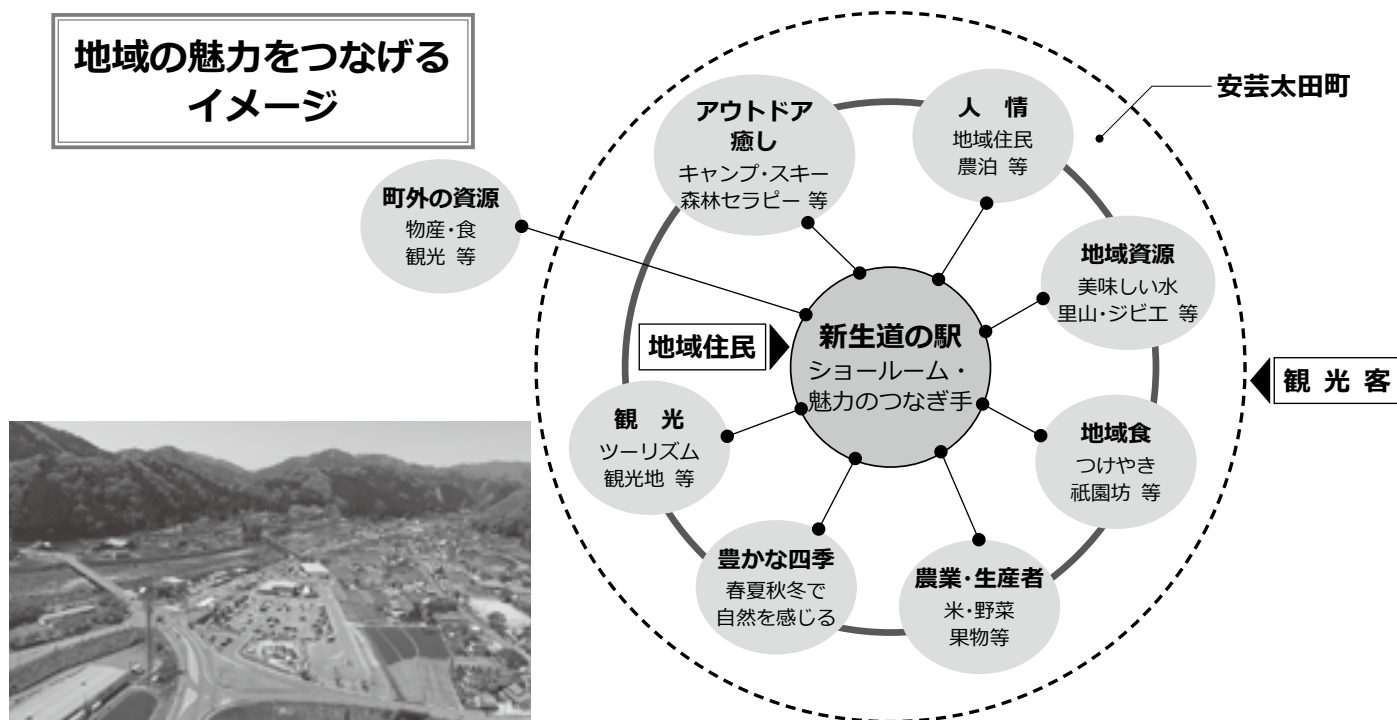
地域の魅力をつなげるイメージ

安芸太田町

アウトドア
癒し
キャンプ・スキー
森林セラピー 等

人　情
地域住民
農泊 等

町外の資源
物産・食
観光 等

地域資源
美味しい水
里山・ジビエ 等

地域住民

新生道の駅
ショールーム・
魅力のつなぎ手

観 光 客

観　光
ツーリズム
観光地 等

地域食
つけやき
祇園坊 等

豊かな四季
春夏秋冬で
自然を感じる

農業・生産者
米・野菜
果物等